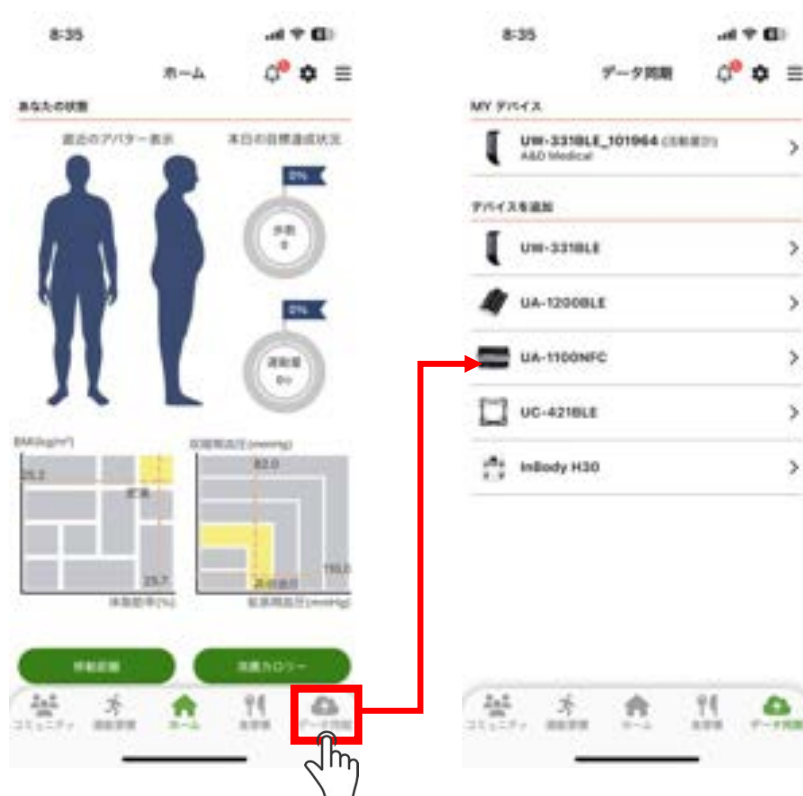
8:35

ホーム

あなたの状態

直近のアバター表示

本日の目標達成状況

0%

歩数
0

0%

運動量
0

BMI(kg/m²)

25.2

肥満

23.7

体脂肪率(%)

収縮期血圧(mmHg)

82.0

110.0

高値血圧

拡張期血圧(mmHg)

歩行距離

消費カロリー

コミュニティ

運動習慣

ホーム

食習慣

データ同期

8:35

データ同期

MY デバイス

UW-331BLE_101964 (自動取り)
A&D Medical

デバイスを追加

UW-331BLE

UA-1200BLE

UA-1100NFC

UC-421BLE

InBody H30

コミュニティ

運動習慣

ホーム

食習慣

データ同期